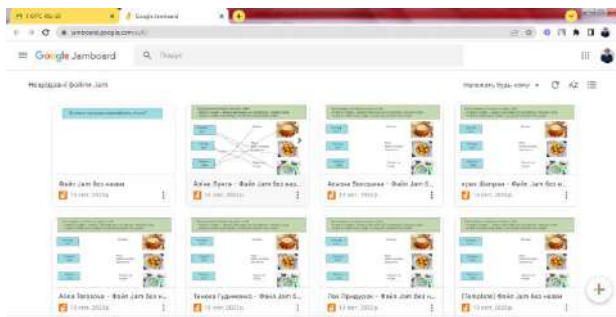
Google Jamboard

Google Jamboard

jamboard.google.com

Google Jamboard Пошук

Нещодавні файли Jam

Файл Jam без назви

Аліна Пуста - Файл Jam без наз...

Ксенія Васищева - Файл Jam б...

Ксюн Шевчук - Файл Jam без н...

Аліна Тесленко - Файл Jam без н...

Тамара Гудименко - Файл Jam б...

Лев Придурок - Файл Jam без н...

[Template] Файл Jam без назви